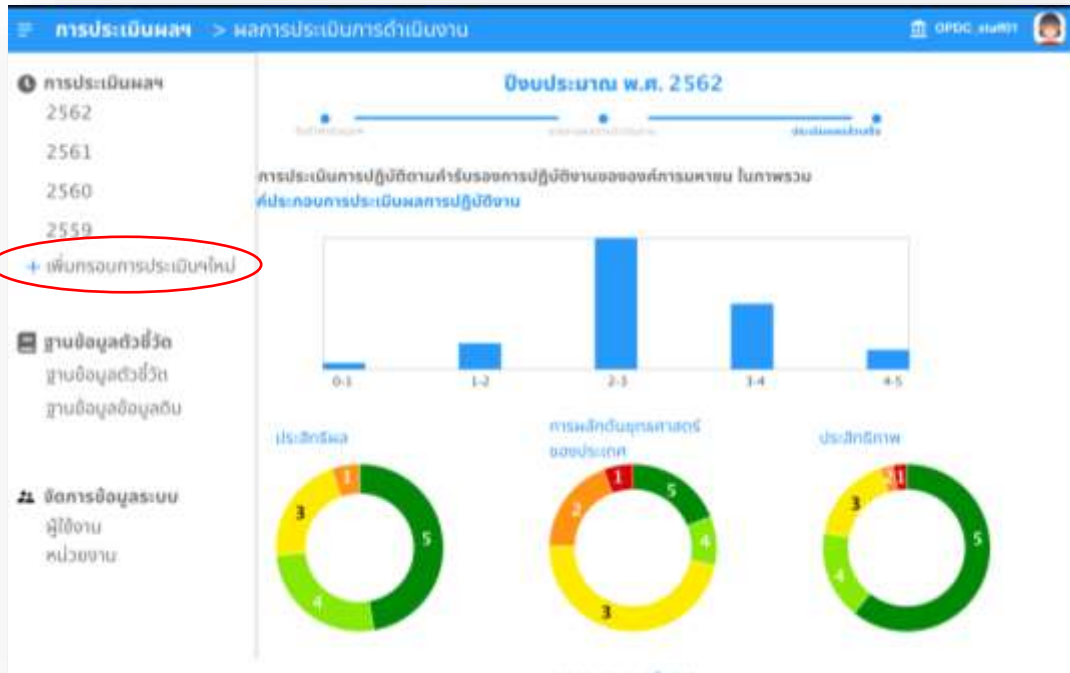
การประเมินผลฯ > ผลการประเมินการดำเนินงาน

OPDC_staff01

การประเมินผลฯ
2562
2561
2560
2559
+ เพิ่มกรอบการประเมินฯใหม่

ฐานข้อมูลตัวชี้วัด
ฐานข้อมูลตัวชี้วัด
ฐานข้อมูลข้อมูลดิบ

จัดการข้อมูลระบบ
ผู้ใช้งาน
หน่วยงาน

ปีงบประมาณ พ.ศ. 2562

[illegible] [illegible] ประเมินผลเสร็จสิ้น

การประเมินการปฏิบัติตามคำรับรองการปฏิบัติงานของของค์การมหาชน ในภาพรวม
ค์ประกอบการประเมินผลการปฏิบัติงาน

0-1
1-2
2-3
3-4
4-5

ประสิทธิผล
1
3
5
4

การผลักดันยุทธศาสตร์ของประเทศ
1
2
5
4
3

ประสิทธิภาพ
2
1
3
4
5